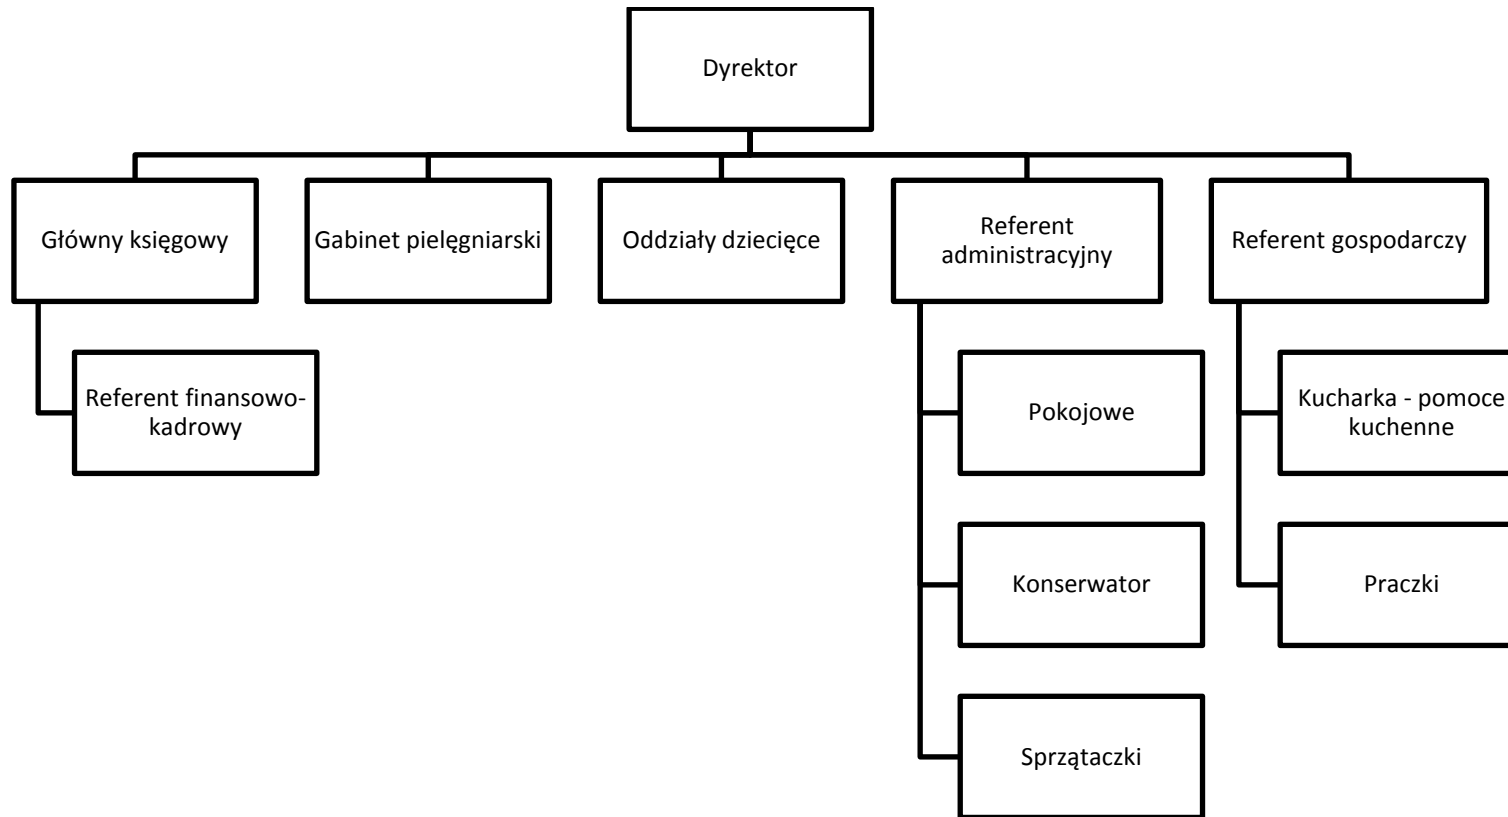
Dyrektor

Główny księgowy

Referent finansowo-kadrowy

Gabinet pielęgniarski

Oddziały dziecięce

Referent administracyjny

Pokojowe

Konserwator

Sprzątaczki

Referent gospodarczy

Kucharka - pomoce kuchenne

Praczki